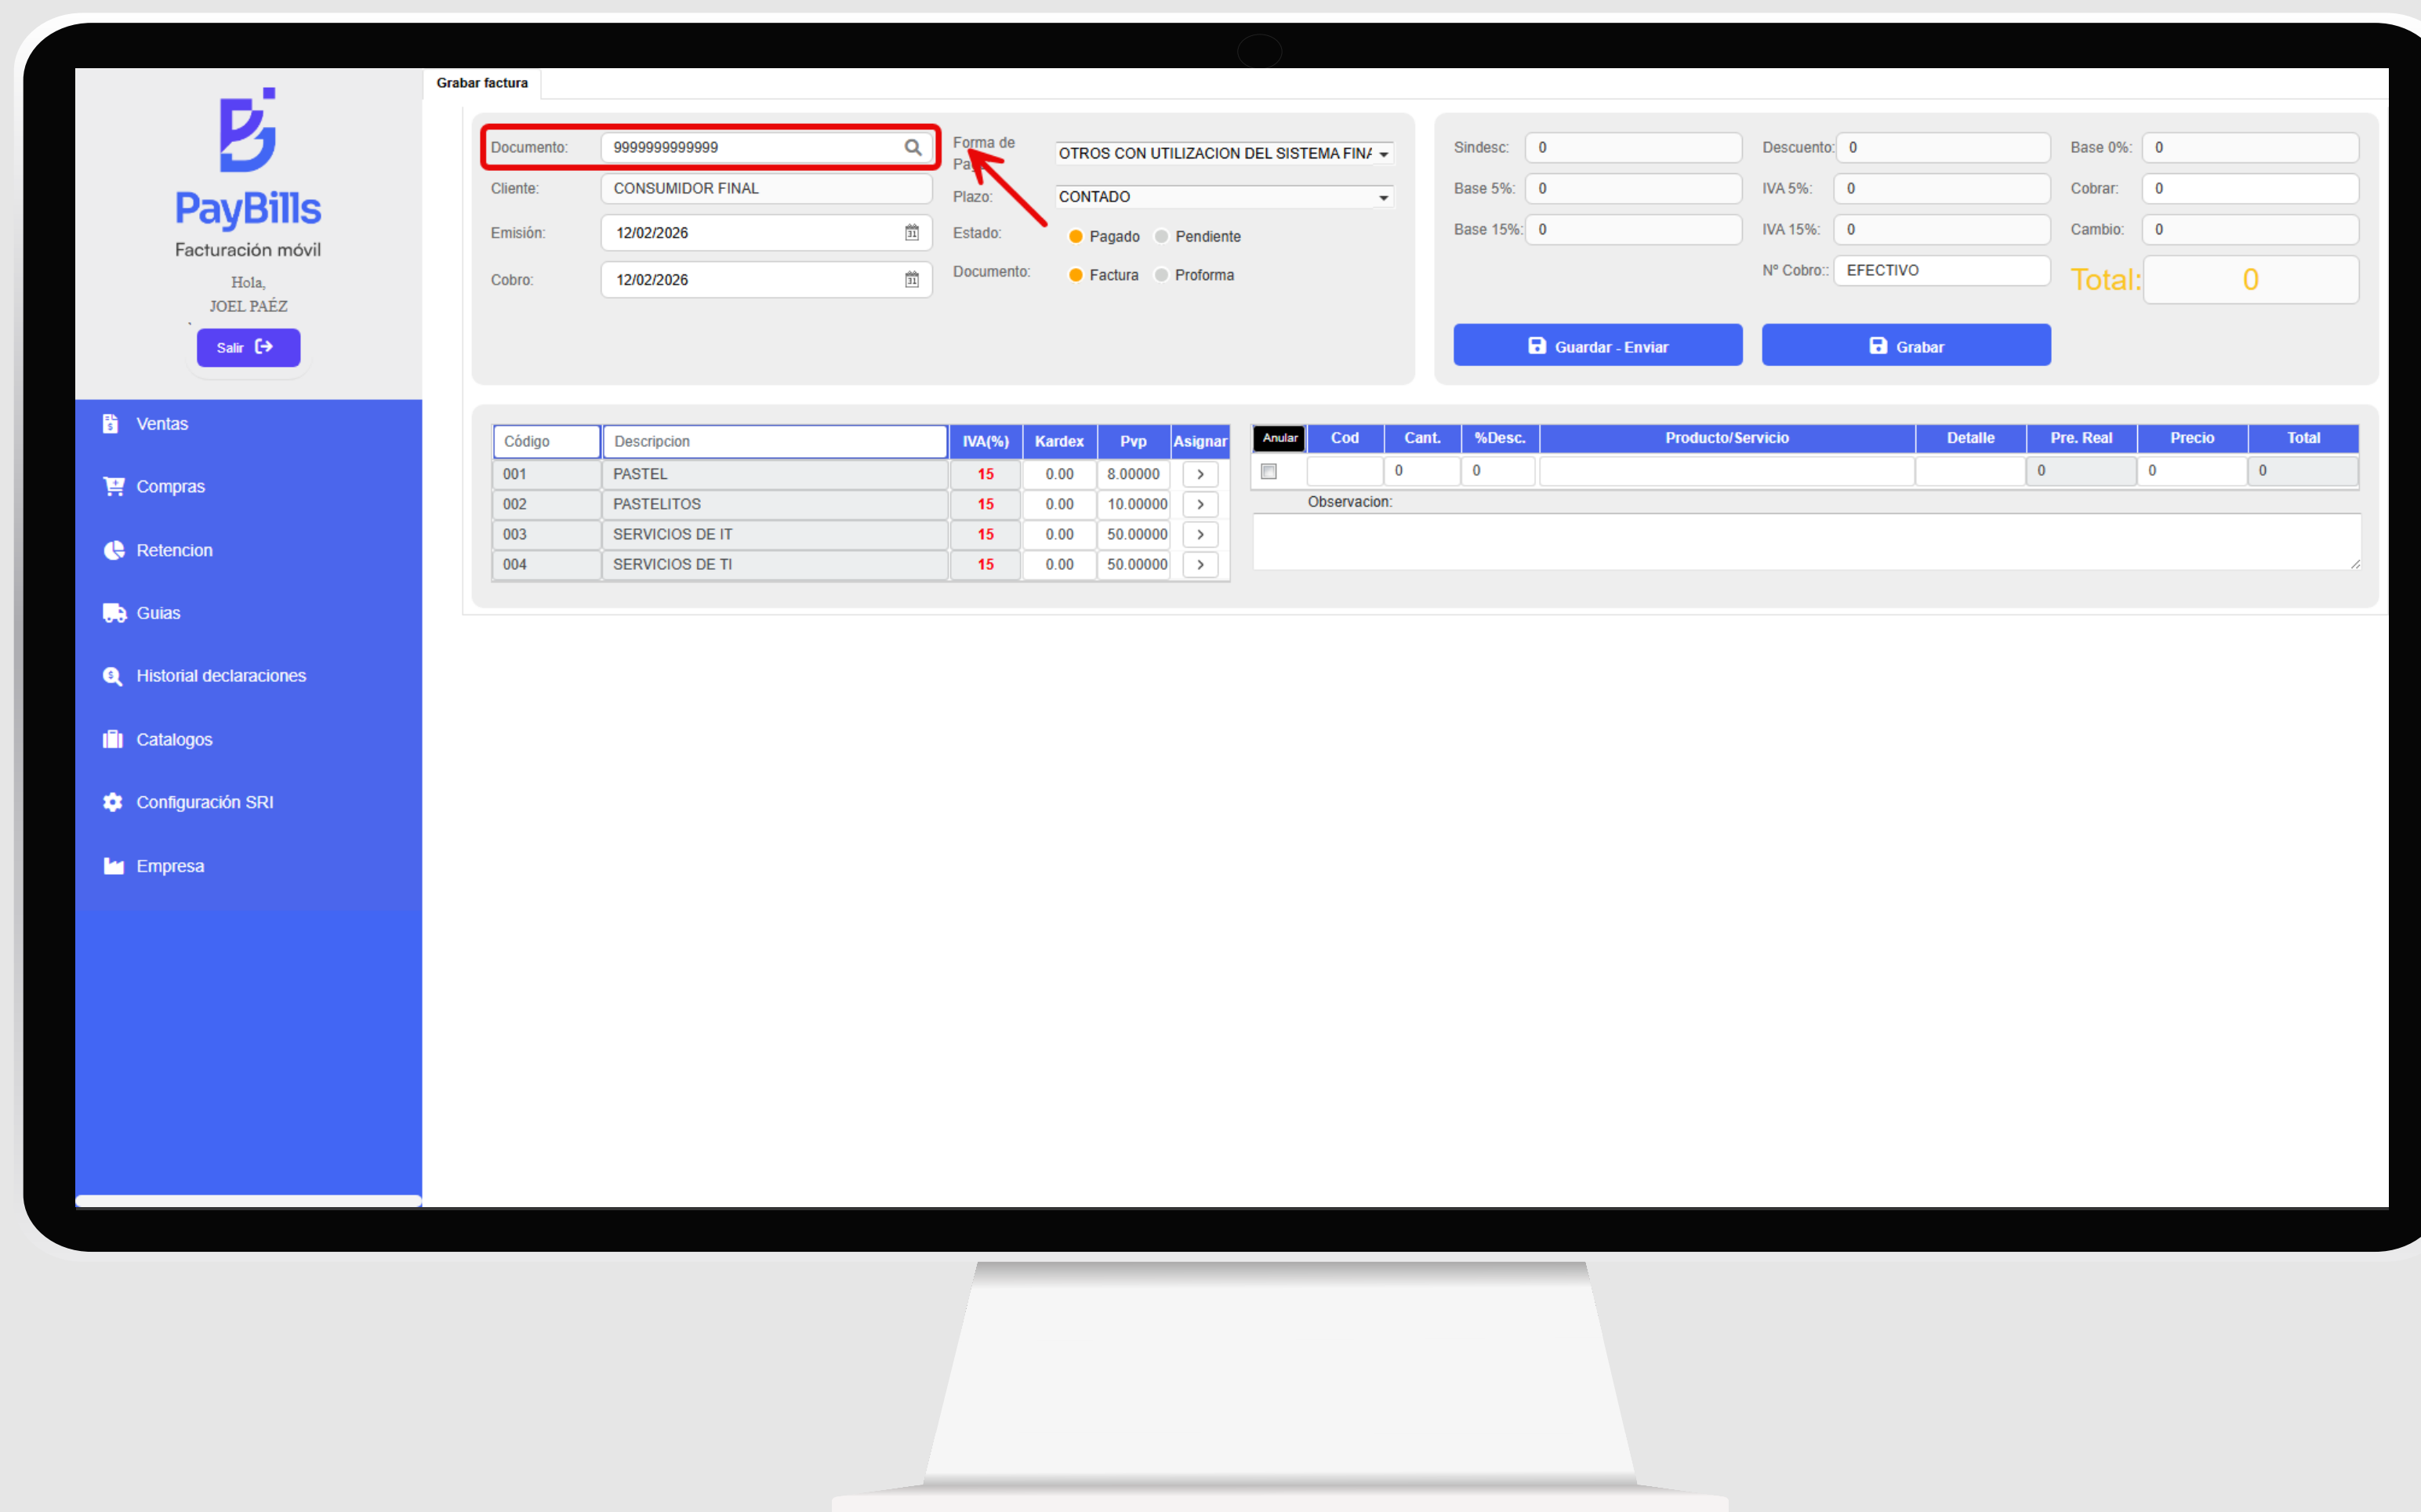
PayBills
Facturación móvil
Hola,
JOEL PAÉZ
Salir

Ventas
Compras
Retencion
Guias
Historial declaraciones
Catalogos
Configuración SRI
Empresa

Grabar factura

Documento: 9999999999999
Cliente: CONSUMIDOR FINAL
Emisión: 12/02/2026
Cobro: 12/02/2026
Forma de Pa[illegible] OTROS CON UTILIZACION DEL SISTEMA FIN/
Plazo: CONTADO
Estado: Pagado Pendiente
Documento: Factura Proforma

Sindesc: 0
Descuento: 0
Base 0%: 0
Base 5%: 0
IVA 5%: 0
Cobrar: 0
Base 15%: 0
IVA 15%: 0
Cambio: 0
Nº Cobro:: EFECTIVO
Total: 0

Guardar - Enviar
Grabar

| Código | Descripcion | IVA(%) | Kardex | Pvp | Asignar |
|---|---|---|---|---|---|
| 001 | PASTEL | 15 | 0.00 | 8.00000 | > |
| 002 | PASTELITOS | 15 | 0.00 | 10.00000 | > |
| 003 | SERVICIOS DE IT | 15 | 0.00 | 50.00000 | > |
| 004 | SERVICIOS DE TI | 15 | 0.00 | 50.00000 | > |

| Anular | Cod | Cant. | %Desc. | Producto/Servicio | Detalle | Pre. Real | Precio | Total |
|---|---|---|---|---|---|---|---|---|
| | | 0 | 0 | | | 0 | 0 | 0 |

Observacion: